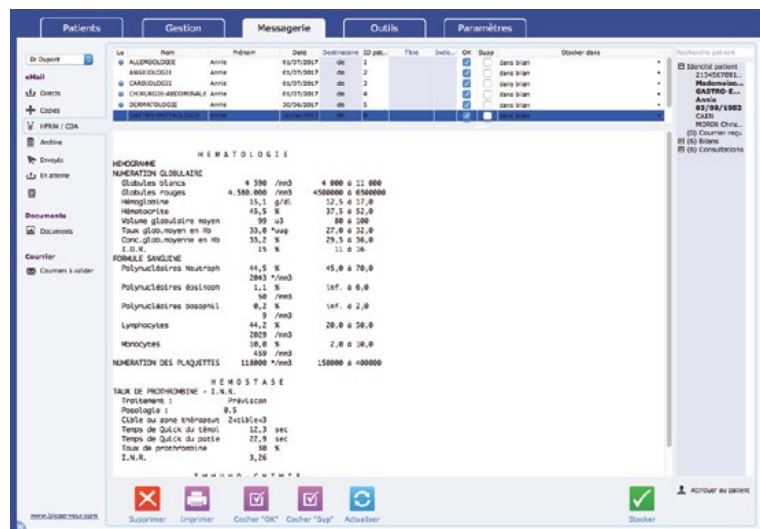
Patients | Gestion | Messagerie | Outils | Paramètres

Dr Dupont

eMail
Directs
Copies
HPRIM / CDA
Archive
Envoyés
En attente

Documents
Documents

Courrier
Courriers à valider

www.crossway.com

| Lu | Nom | Prénom | Date | Destinataire | ID pat... | Titre | Indic... | OK | Supp | Stocker dans |
|---|---|---|---|---|---|---|---|---|---|---|
| | ALLERGOLOGIE | Annie | 03/07/2017 | de | 1 | | | | | dans bilan |
| | ANGIOLOGIE | Annie | 03/07/2017 | de | 2 | | | | | dans bilan |
| | CARDIOLOGIE | Annie | 03/07/2017 | de | 3 | | | | | dans bilan |
| | CHIRURGIE-ABDOMINALE | Annie | 03/07/2017 | de | 4 | | | | | dans bilan |
| | DERMATOLOGIE | Annie | 20/06/2017 | de | 5 | | | | | dans bilan |
| | GASTRO-ENTEROLOGIE | Annie | 20/06/2017 | de | 6 | | | | | dans bilan |

H E M A T O L O G I E
HEMOGRAMME
NUMERATION GLOBULAIRE
Globules blancs 4 390 /mm3 4 000 à 11 000
Globules rouges 4.580.000 /mm3 4500000 à 6500000
Hémoglobine 15,1 g/dl 12,5 à 17,0
Hématocrite 45,5 % 37,5 à 52,0
Volume globulaire moyen 99 u3 80 à 100
Taux glob.moyen en Hb 33,0 *uug 27,0 à 32,0
Conc.glob.moyenne en Hb 33,2 % 29,5 à 36,0
I.D.R. 11 à 16
FORMULE SANGUINE
Polynucléaires Neutroph 44,5 % 45,0 à 70,0
2043 */mm3
Polynucléaires éosinoph 1,1 % inf. à 6.0
50 /mm3
Polynucléaires basophil 0,2 % inf. à 2,0
9 /mm3
Lymphocytes 44,2 % 20.0 à 50.0
2029 /mm3
Monocytes 10,0 % 2,0 à 10,0
459 /mm3
NUMERATION DES PLAQUETTES 118000 */mm3 150000 à 400000

H E M O S T A S E
TAUX DE PROTHROMBINE - I.N.R.
Traitement : Préviscan
Posologie : 0.5
Cible ou zone thérapeut 2<cible<3
Temps de Quick du témoi 12,3 sec
Temps de Quick du patie 22,9 sec
Taux de prothrombine 30 %
I.N.R. 3,26

I M M U N O - C H I M I E

Rechercher patient
Identité patient
2134567891...
Mademoise...
GASTRO-E...
Annie
03/08/1952
CAEN
MORIN Chris...
(0) Courrier reçu
(5) Bilans
(6) Consultations

Supprimer | Imprimer | Cocher "OK" | Cocher "Sup" | Actualiser | Stocker

Attribuer au patient